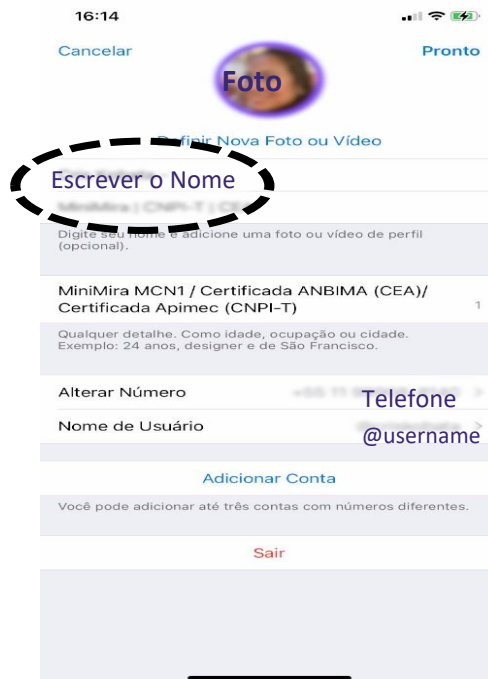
16:14

Cancelar

Foto

Pronto

Definir Nova Foto ou Vídeo

Escrever o Nome

MiniMira | CNPI-T | CE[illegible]

Digite seu nome e adicione uma foto ou vídeo de perfil (opcional).

MiniMira MCN1 / Certificada ANBIMA (CEA)/ Certificada Apimec (CNPI-T)

1

Qualquer detalhe. Como idade, ocupação ou cidade. Exemplo: 24 anos, designer e de São Francisco.

Alterar Número

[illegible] >

Telefone

Nome de Usuário

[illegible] >

@username

Adicionar Conta

Você pode adicionar até três contas com números diferentes.

Sair